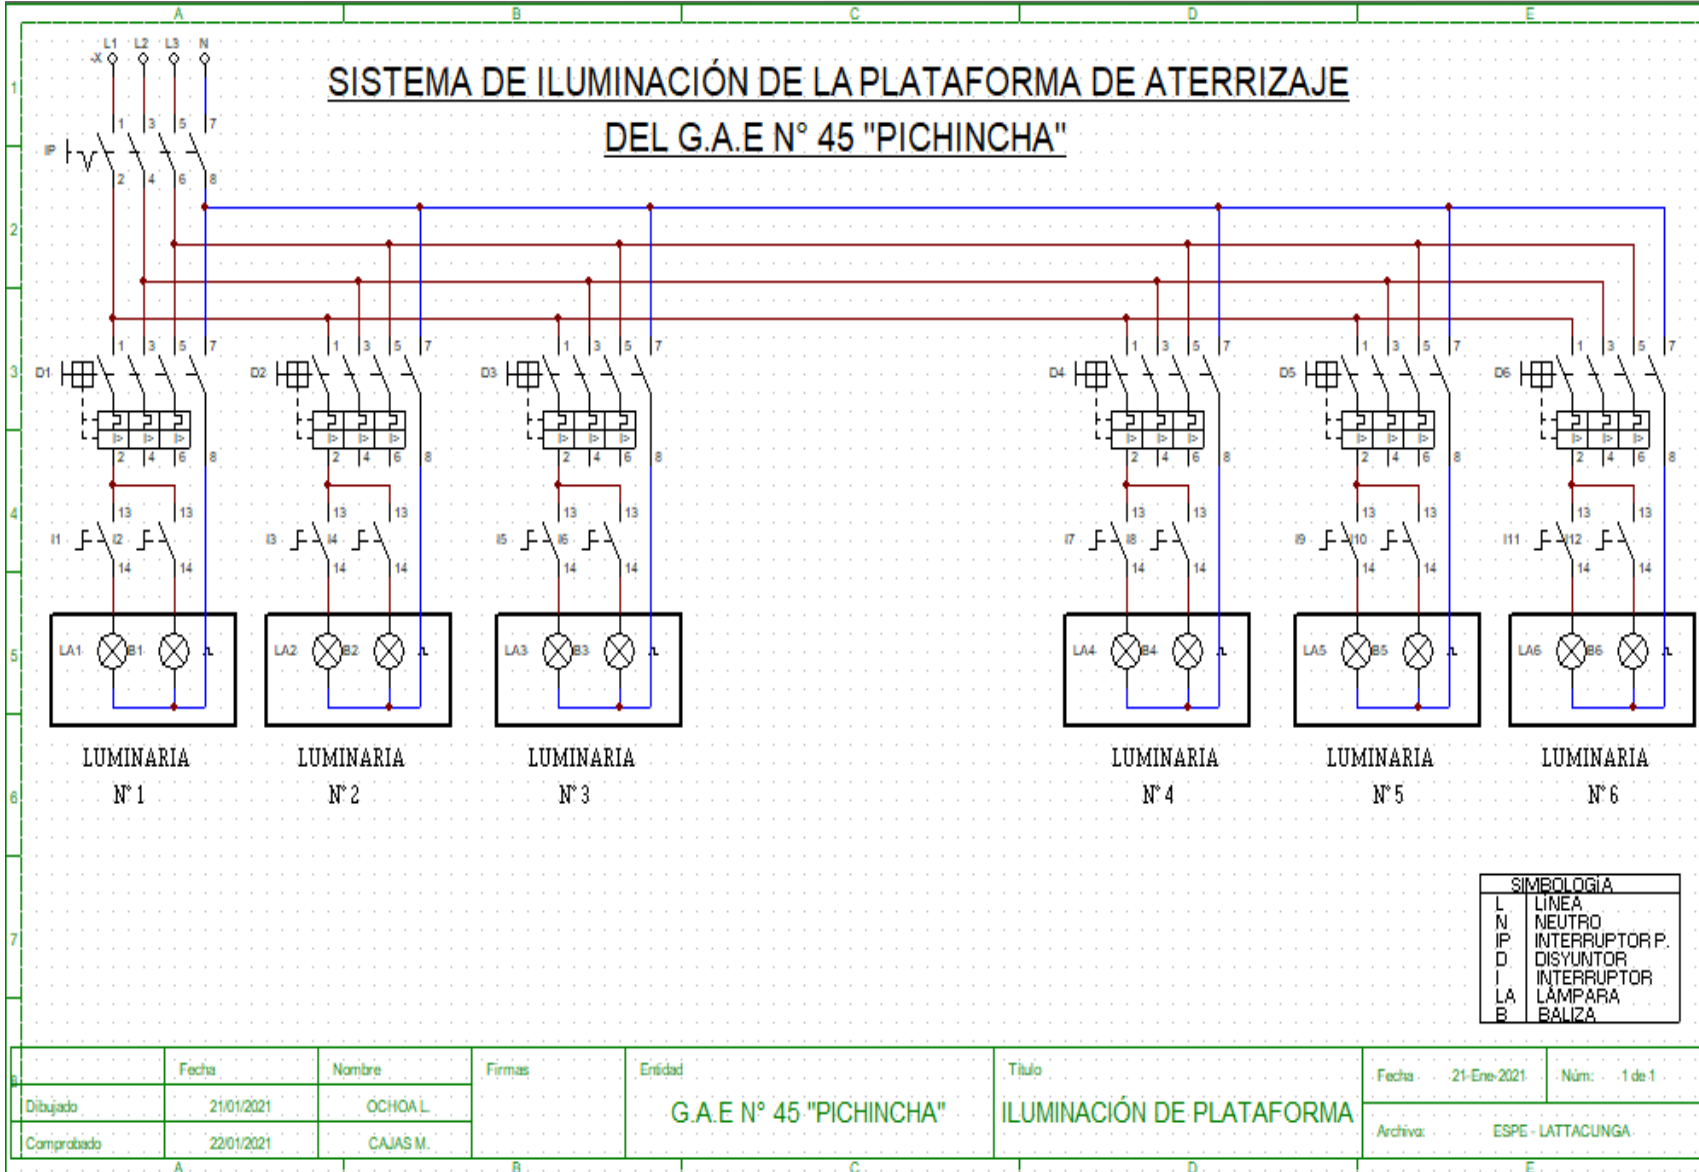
A B C D E

1 2 3 4 5 6 7 8

-X L1 L2 L3 N

SISTEMA DE ILUMINACIÓN DE LA PLATAFORMA DE ATERRIZAJE
DEL G.A.E N° 45 "PICHINCHA"

IP 1 3 5 7 2 4 6 8

D1 1 3 5 7 2 4 6 8
D2 1 3 5 7 2 4 6 8
D3 1 3 5 7 2 4 6 8
D4 1 3 5 7 2 4 6 8
D5 1 3 5 7 2 4 6 8
D6 1 3 5 7 2 4 6 8

I1 13 I2 13 14 14
I3 13 I4 13 14 14
I5 13 I6 13 14 14
I7 13 I8 13 14 14
I9 13 I10 13 14 14
I11 13 I12 13 14 14

LA1 B1
LA2 B2
LA3 B3
LA4 B4
LA5 B5
LA6 B6

LUMINARIA N° 1
LUMINARIA N° 2
LUMINARIA N° 3
LUMINARIA N° 4
LUMINARIA N° 5
LUMINARIA N° 6

| SIMBOLOGÍA | |
|---|---|
| L | LÍNEA |
| N | NEUTRO |
| IP | INTERRUPTOR P. |
| D | DISYUNTOR |
| I | INTERRUPTOR |
| LA | LÁMPARA |
| B | BALIZA |

| | Fecha | Nombre | Firmas | Entidad | Título | Fecha 21-Ene-2021 | Núm: 1 de 1 |
|---|---|---|---|---|---|---|---|
| Dibujado | 21/01/2021 | OCHOA L. | | G.A.E N° 45 "PICHINCHA" | ILUMINACIÓN DE PLATAFORMA | Archivo: | ESPE - LATTACUNGA |
| Comprobado | 22/01/2021 | CAJAS M. | | | | | |

A B C D E